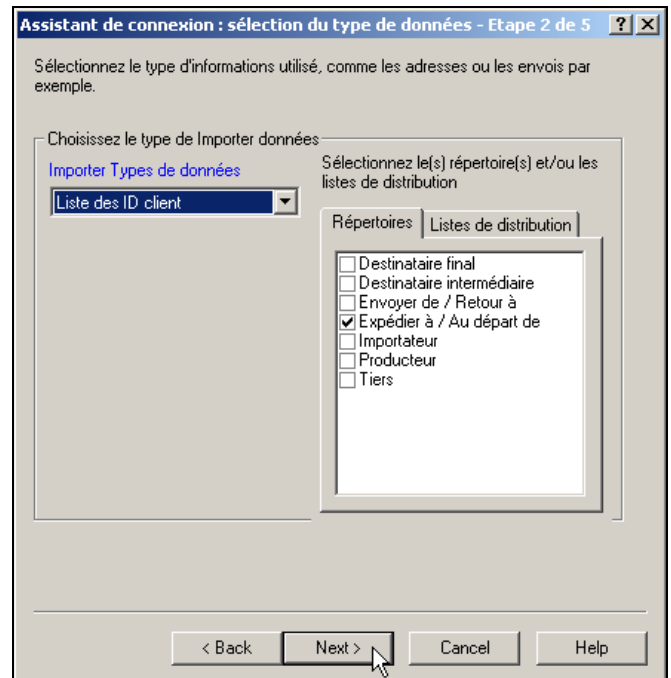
Assistant de connexion : sélection du type de données - Etape 2 de 5 ? X

Sélectionnez le type d'informations utilisé, comme les adresses ou les envois par exemple.

Choisissez le type de Importer données

Importer Types de données

Liste des ID client

Sélectionnez le(s) répertoire(s) et/ou les listes de distribution

Répertoires | Listes de distribution

☐ Destinataire final
☐ Destinataire intermédiaire
☐ Envoyer de / Retour à
☑ Expédier à / Au départ de
☐ Importateur
☐ Producteur
☐ Tiers

< Back | Next > | Cancel | Help